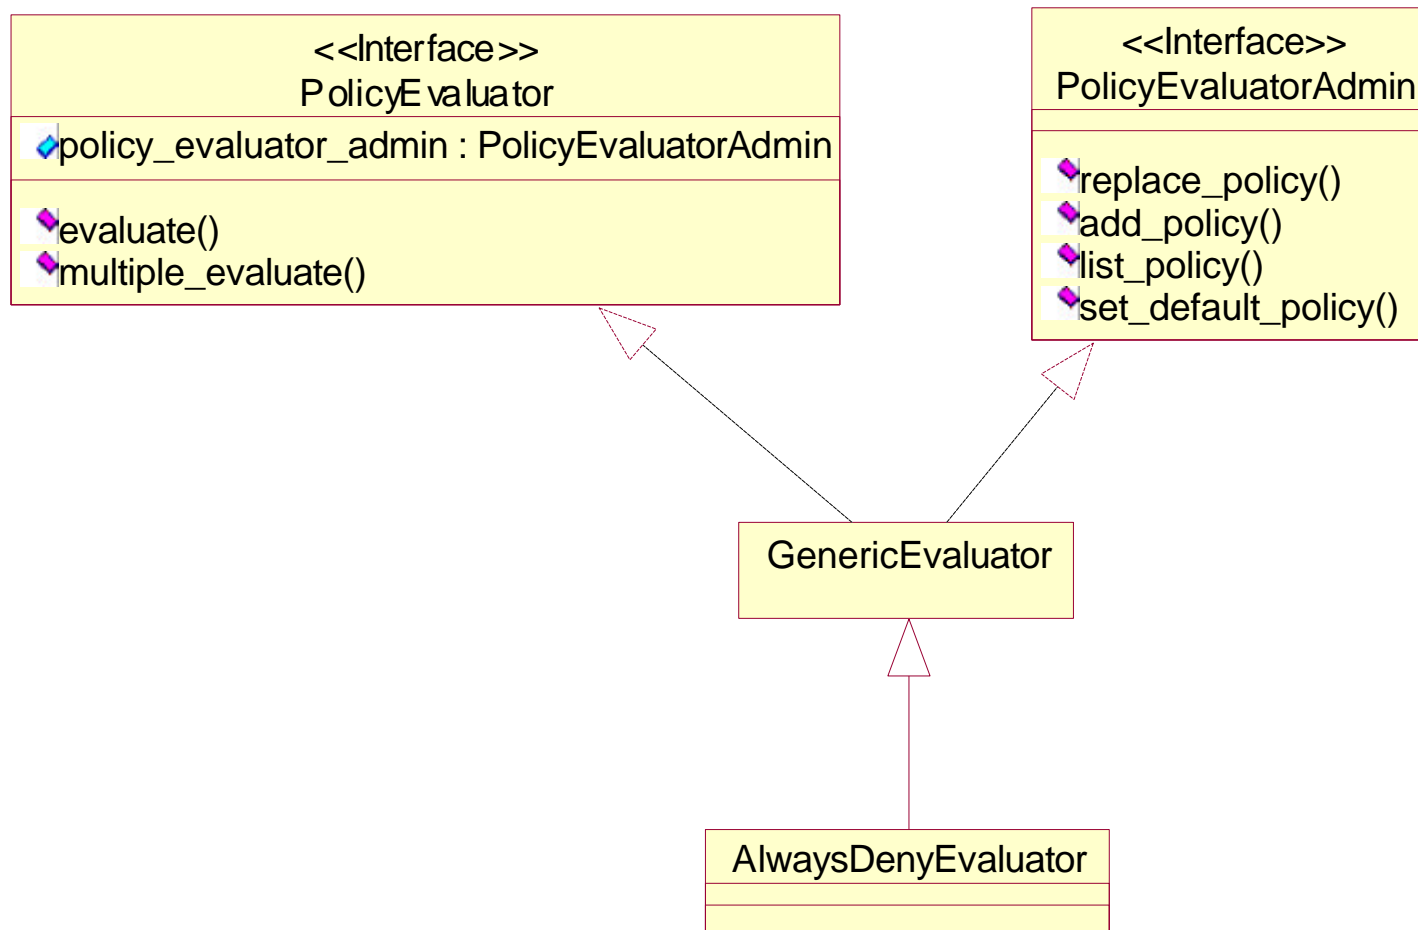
<<Interface>>
PolicyEvaluator

policy_evaluator_admin : PolicyEvaluatorAdmin

evaluate()
multiple_evaluate()

<<Interface>>
PolicyEvaluatorAdmin

replace_policy()
add_policy()
list_policy()
set_default_policy()

GenericEvaluator

AlwaysDenyEvaluator